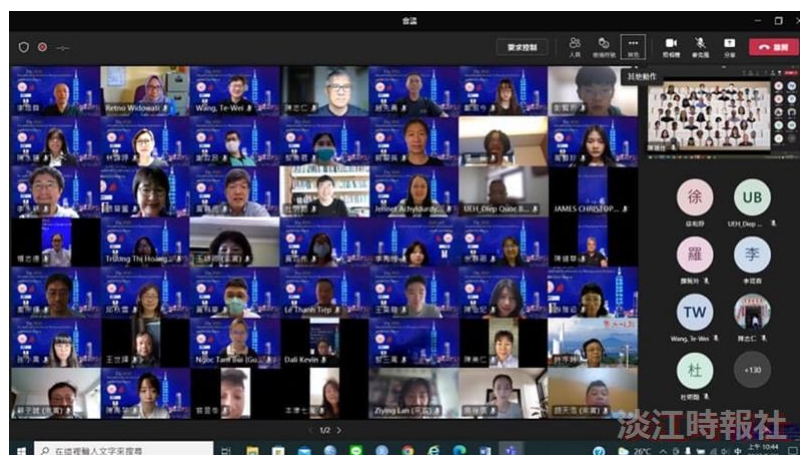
會議

要求控制

人員

其他動作

相機

麥克風

分享

離開

Retno Widowati

Wang, Te-Wei

Jenner Achyldurdy

UEH_Diep Quoc B

JAMES CHRISTOP

Trương Thị Hoàng

Le Thanh Tiep

Ngoc Tam Bui

Dali Kevin

Ziying Lan

徐

UB

UEH_Diep

羅

李

TW

Wang, Te-Wei

杜

+130

1/2

在這裡輸入文字來搜尋

26°C

10:44

淡江時報社